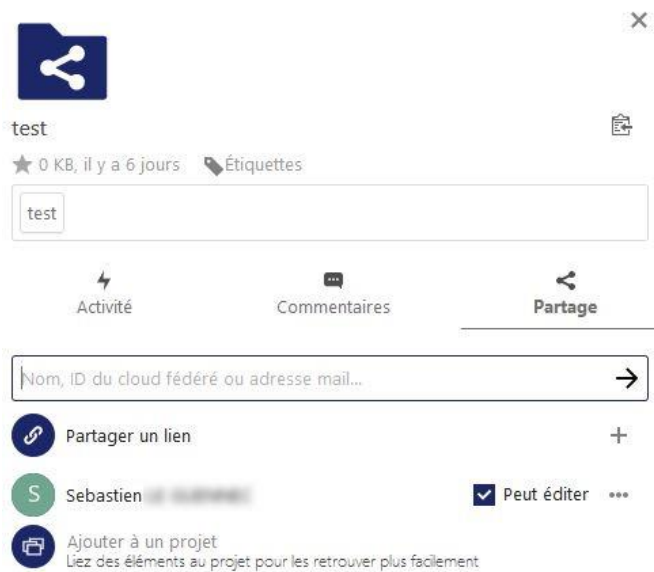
test

0 KB, il y a 6 jours Étiquettes

test

Activité

Commentaires

Partage

Nom, ID du cloud fédéré ou adresse mail...

Partager un lien

S Sebastien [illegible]

Peut éditer

Ajouter à un projet
Liez des éléments au projet pour les retrouver plus facilement